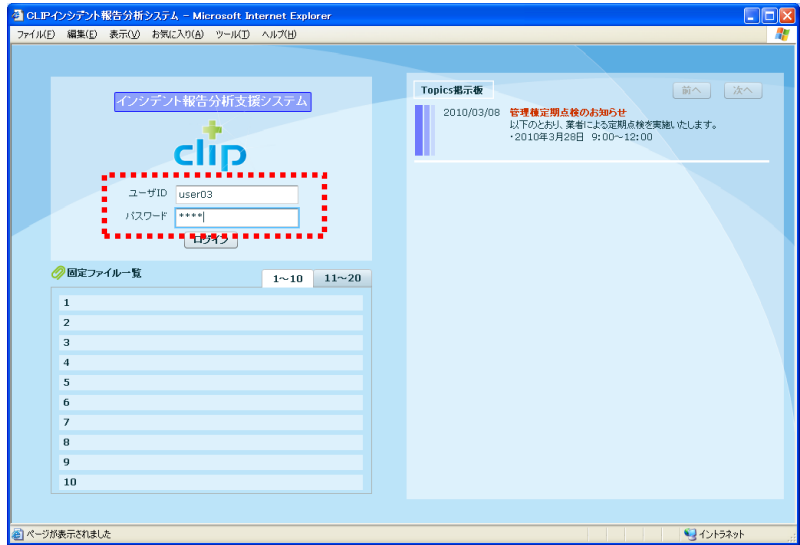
CLIPインシデント報告分析システム - Microsoft Internet Explorer

ファイル(F) 編集(E) 表示(V) お気に入り(A) ツール(T) ヘルプ(H)

インシデント報告分析支援システム

clip

ユーザID user03

パスワード ****

ログイン

固定ファイル一覧

1～10 11～20

1
2
3
4
5
6
7
8
9
10

Topics掲示板

前へ 次へ

2010/03/08 管理棟定期点検のお知らせ
以下のとおり、業者による定期点検を実施いたします。
・2010年3月28日 9:00～12:00

ページが表示されました

イントラネット